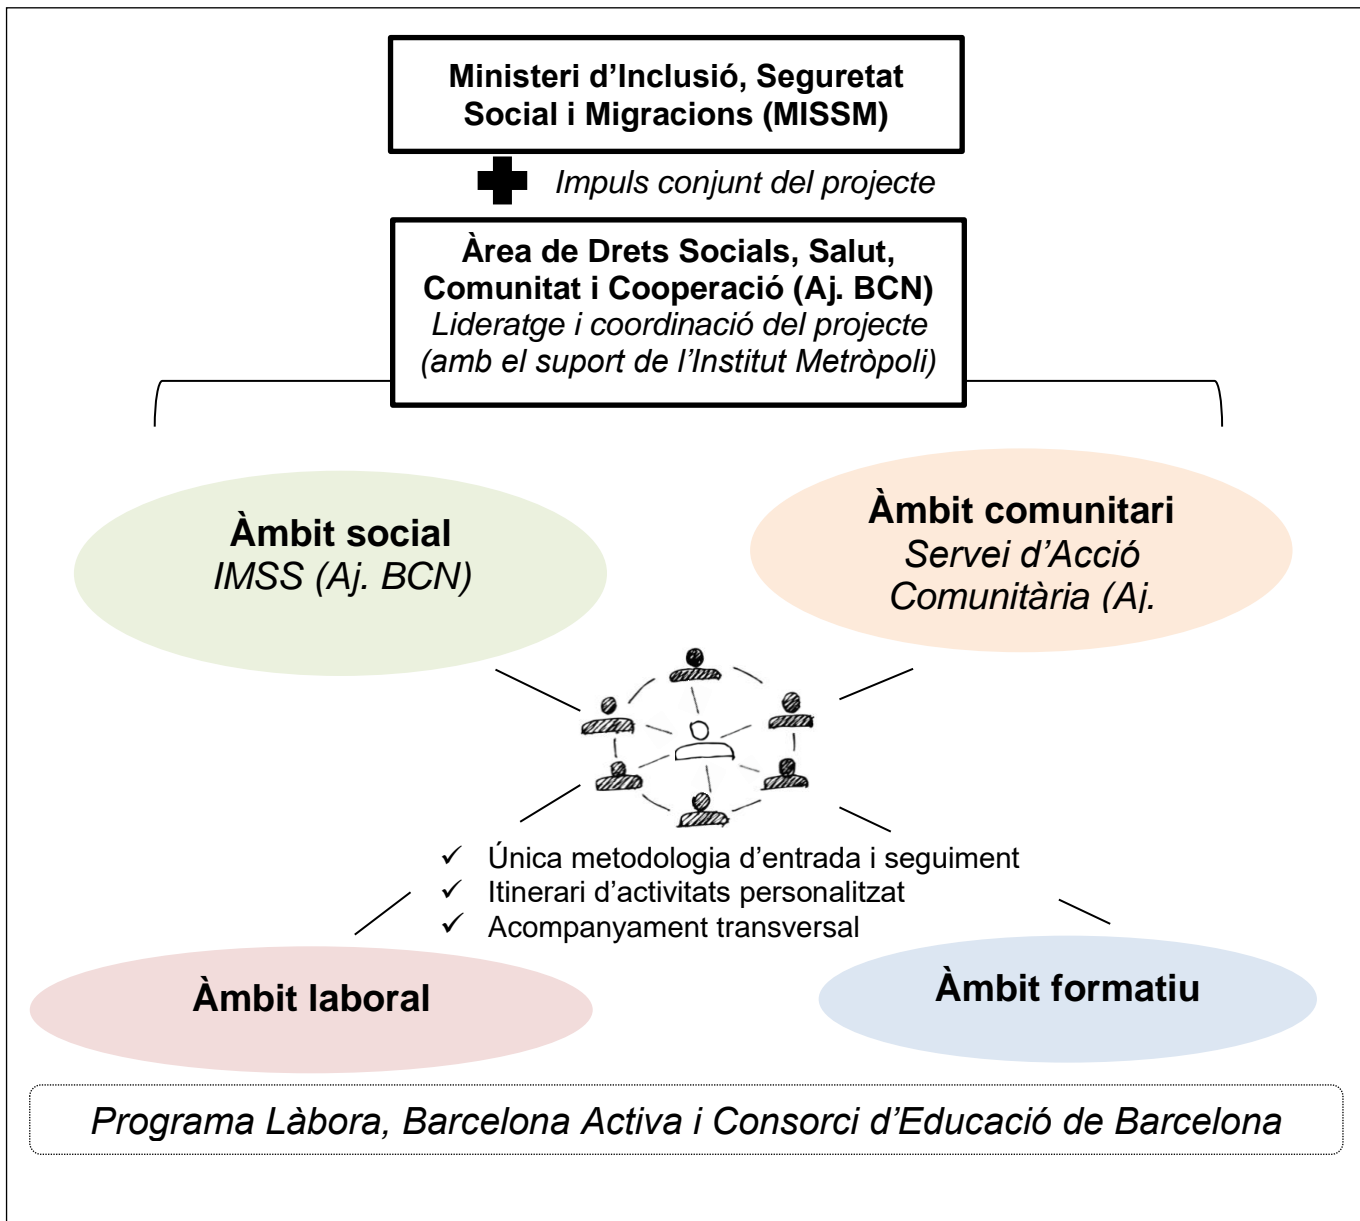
Ministeri d'Inclusió, Seguretat Social i Migracions (MISSM)

Impuls conjunt del projecte

Àrea de Drets Socials, Salut, Comunitat i Cooperació (Aj. BCN)
Lideratge i coordinació del projecte (amb el suport de l'Institut Metròpoli)

Àmbit social
IMSS (Aj. BCN)

Àmbit comunitari
Servei d'Acció Comunitària (Aj.

✓ Única metodologia d'entrada i seguiment
✓ Itinerari d'activitats personalitzat
✓ Acompanyament transversal

Àmbit laboral

Àmbit formatiu

Programa Làbora, Barcelona Activa i Consorci d'Educació de Barcelona